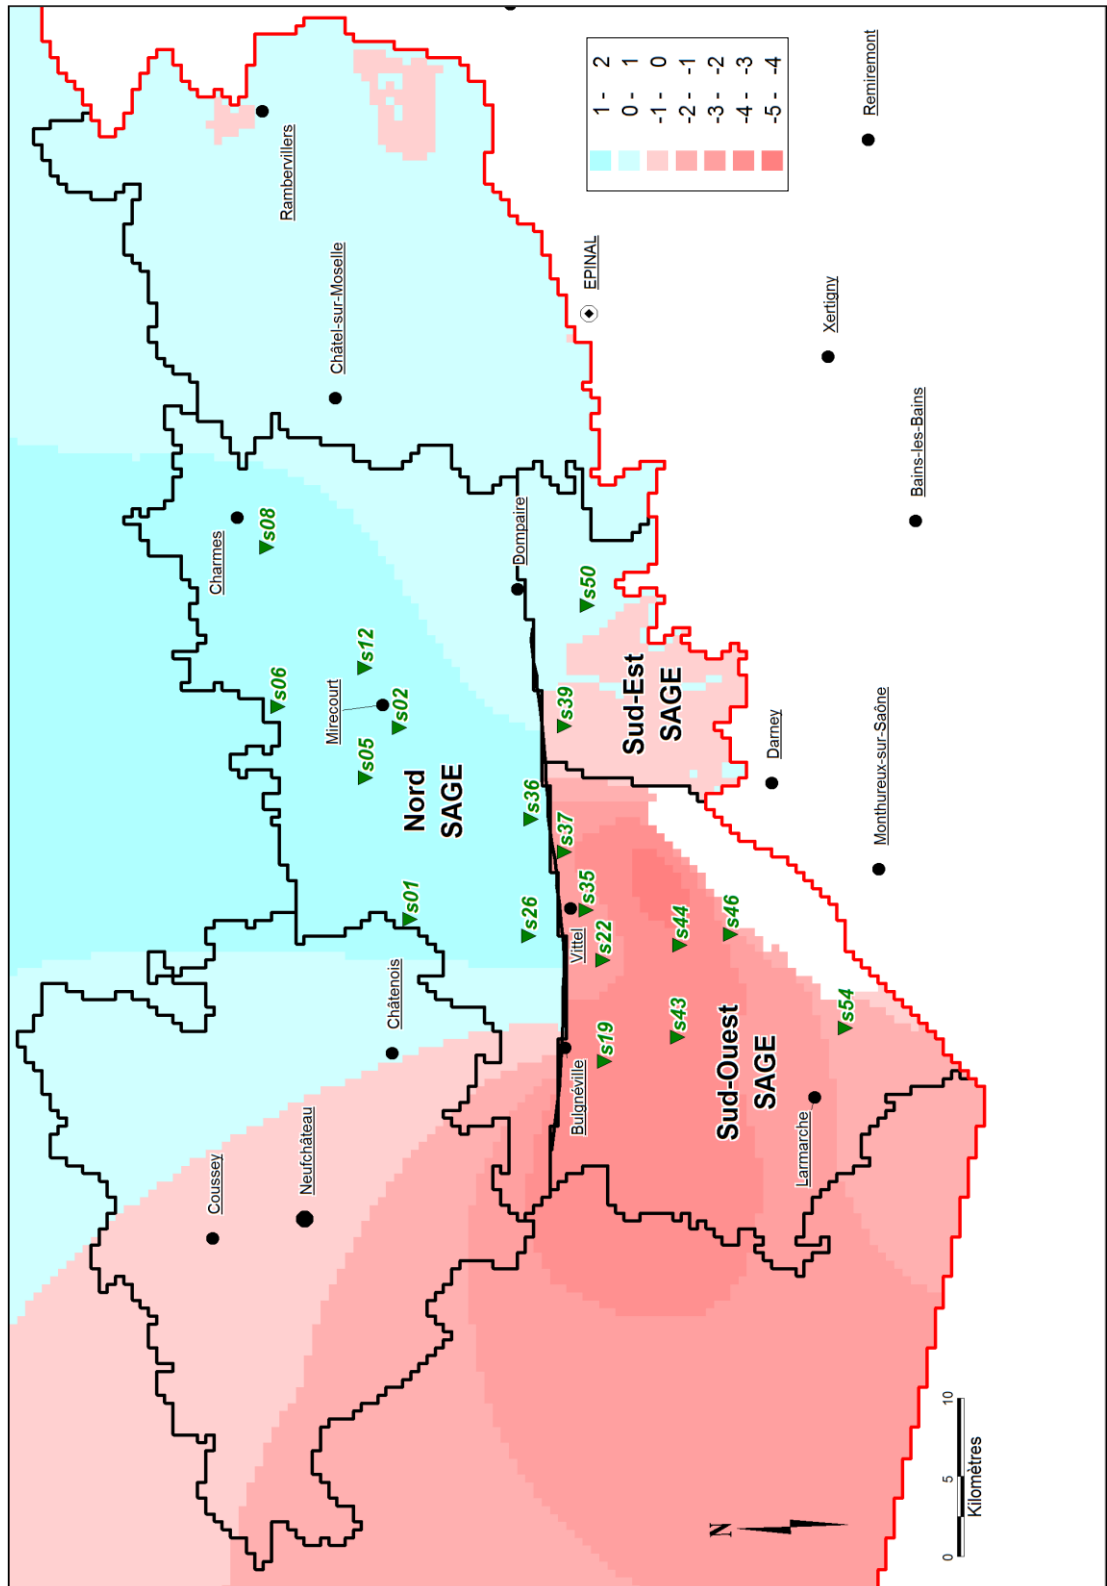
1 - 2
0 - 1
-1 - 0
-2 - -1
-3 - -2
-4 - -3
-5 - -4

Remiremont
Rambervillers
EPINAL
Châtel-sur-Moselle
Xertigny
Bains-les-Bains
Charmes
s08
Dompaire
s50
s12
s06
Mirecourt
s02
s39
Sud-Est SAGE
Darney
s05
Nord SAGE
s36
s37
Monthureux-sur-Saône
s01
s35
s26
Vittel
s22
s44
s46
Châtenois
s43
s54
s19
Bulgnéville
Sud-Ouest SAGE
Larmarche
Neufchâteau
Coussey
N
0
5
10
Kilomètres